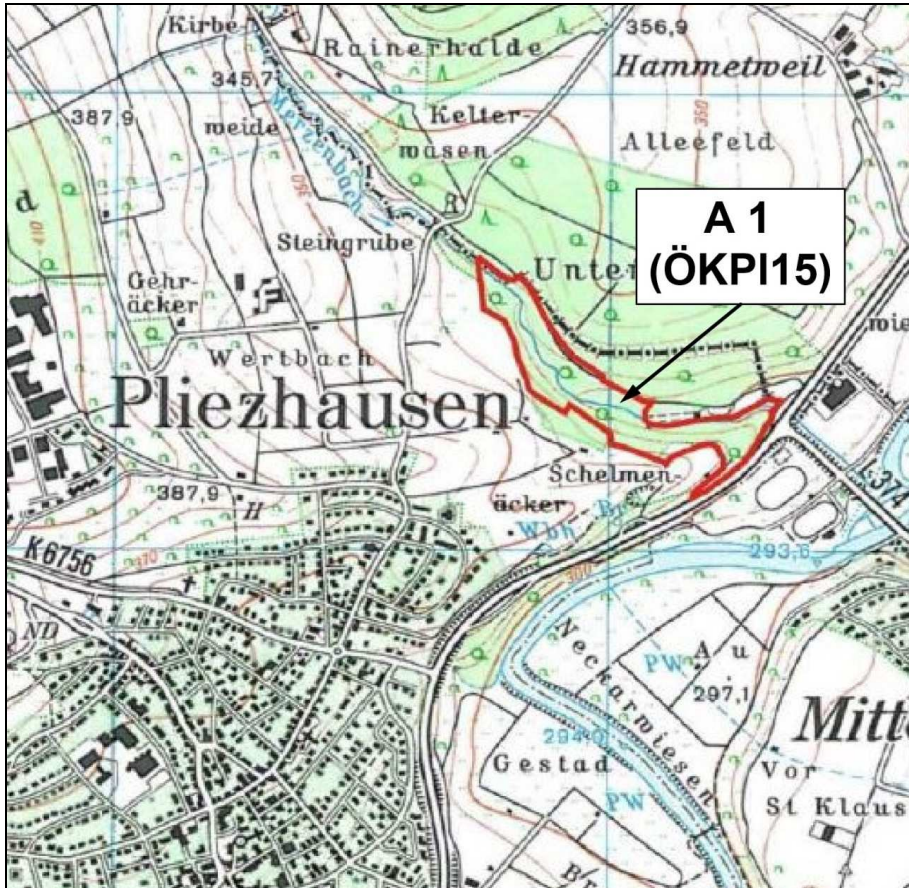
Kirbe
Rainerhalde
356,9
Hammetweil
345,7
387,9
Merzenbach
weide
Kelter-
wasen
Alleefeld
d
350
Steingrube
A 1
(ÖKPl15)
Unter
Gehr-
äcker
wie
Wertbach
Pliezhausen
Schelmen-
äcker
387,9
H
Wbh. Br.
374
K6756
370
293,6
ND
Neckarwiesen
PW
A u
297,1
Mitt
294,0
Gestad
Vor
St Klaus
PW
Br